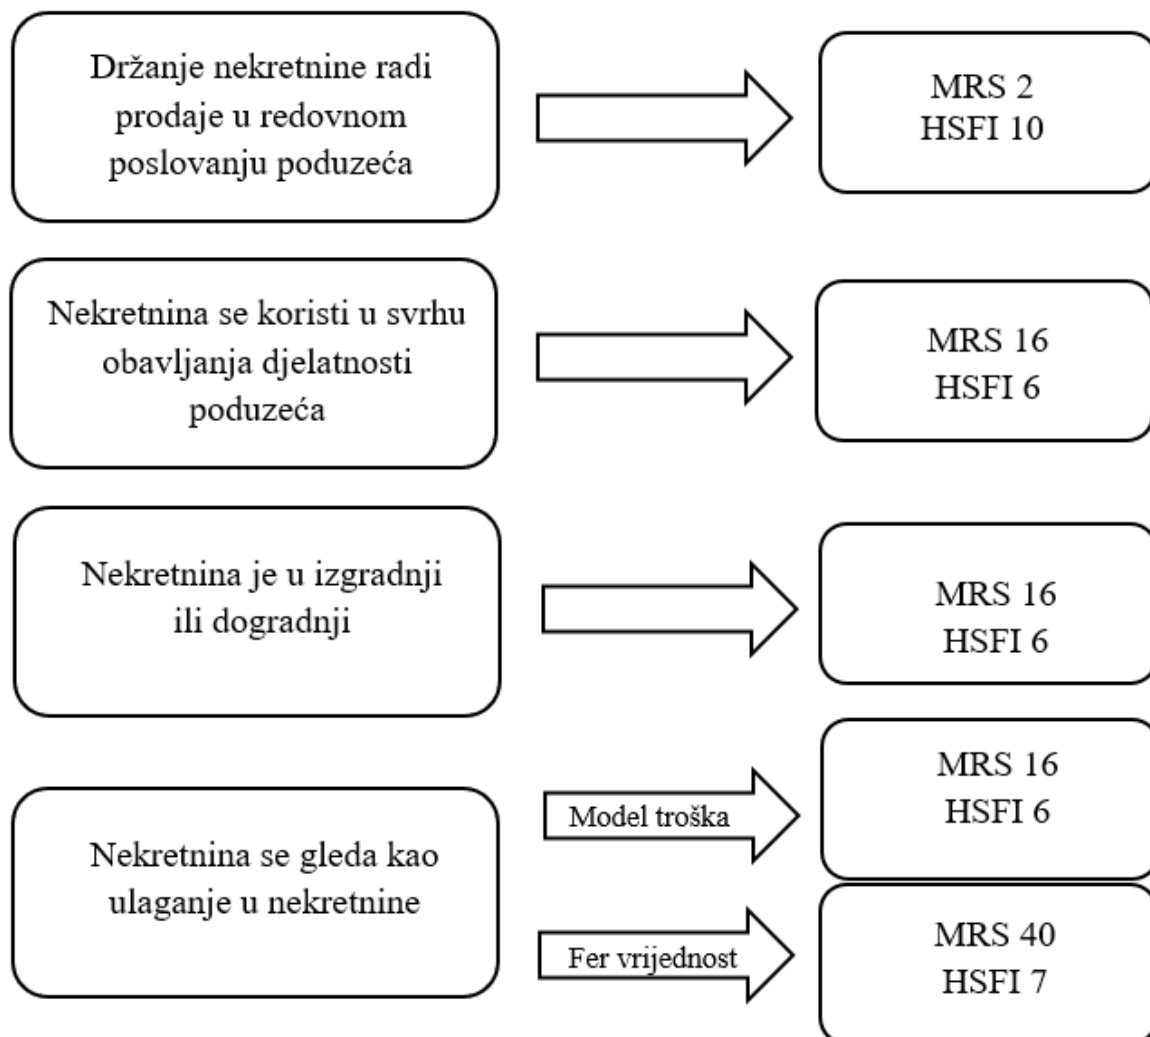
Držanje nekretnine radi prodaje u redovnom poslovanju poduzeća

MRS 2
HSFI 10

Nekretnina se koristi u svrhu obavljanja djelatnosti poduzeća

MRS 16
HSFI 6

Nekretnina je u izgradnji ili dogradnji

MRS 16
HSFI 6

Nekretnina se gleda kao ulaganje u nekretnine

Model troška

MRS 16
HSFI 6

Fer vrijednost

MRS 40
HSFI 7